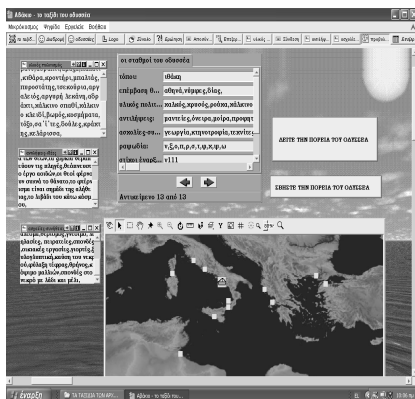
Αβάκιο - το ταξίδι του οδυσσέα

Μικρόκοσμος Ψηφίδα Εργαλεία Βοήθεια

το ταξίδ... διαδρομή οδυσσέας Logo Ζώνη ερώτηση Αποθήκ... Επεξερ... ιλιακές... Σύνδεση αντικείμ... ιστορία... τηλεόρ... Ψηφίδα...

,κιθάρα,φρουτάρι,μπαλτάς,τριποντάτης,τετσικούρια,αργαλειός,αρμαρ ακαδά... δακτ...χάλκινο σπαθί,χάλκινο κλειδί,βωμός,ασημάρατα,τόξο,σα'ί'ε,ς,δοξάλε,ς,κράπης,κελάρισσα,

οι σταθμοί του οδυσσέα

| | |
|---|---|
| τόπος | ιθάκη |
| επίφθαση θ... | αθηνά,νύμφες,δίας, |
| υλικός πολιτ... | χαλκός,χρυσός,ρούχα,χάλκινο |
| αντιλήψεις | μαντείες,όνειρα,ρόλοι,προφητ |
| ασχολίες-επ... | γεωργία,κτηνοτροφία,τεχνίες |
| ραψωδίαι | α,β,δ,ε,π,ρ,σ,τ,φ,χ,ψ,ω |
| στίχοι εναρξ... | ν111 |

Αντικείμενο 13 από 13

ΔΕΙΤΕ ΤΗΝ ΠΟΡΕΙΑ ΤΟΥ ΟΔΥΣΣΕΑ

ΣΒΗΣΤΕ ΤΗΝ ΠΟΡΕΙΑ ΤΟΥ ΟΔΥΣΣΕΑ

έναρξη ΤΑ ΤΑΞΙΔΙΑ ΤΟΝ ΑΡΓ... Αβάκιο - το ταξίδι του...